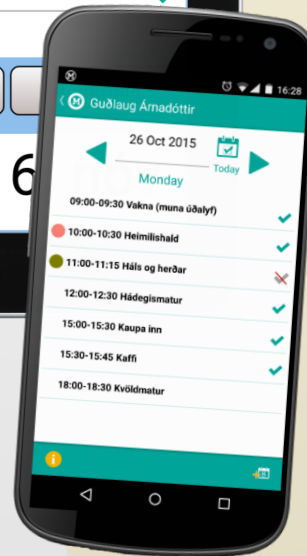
16:28

Guðlaug Árnadóttir

26 Oct 2015

Today

Monday

09:00-09:30 Vakna (muna úðalyf)

10:00-10:30 Heimilishald

11:00-11:15 Háls og herðar

12:00-12:30 Hádegismatur

15:00-15:30 Kaupa inn

15:30-15:45 Kaffi

18:00-18:30 Kvöldmatur

6